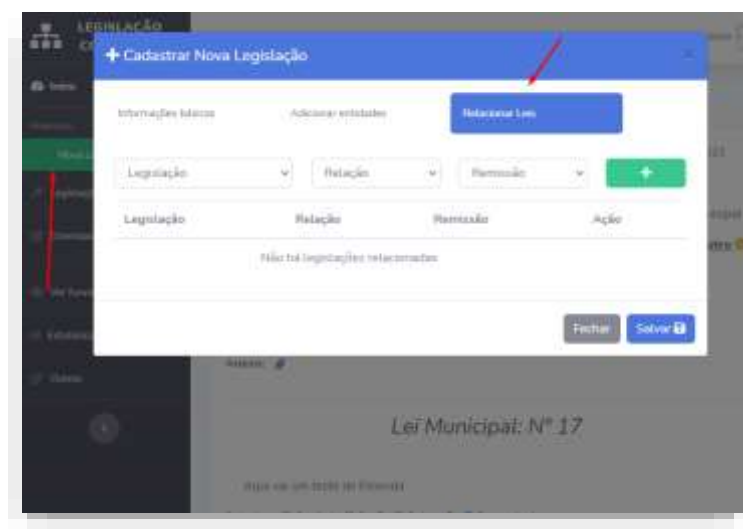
LEGISLAÇÃO

+ Cadastrar Nova Legislação

Informações básicas

Adicionar entidades

Relacionar Leis

Legislação

Relação

Remissão

+

| Legislação | Relação | Remissão | Ação |
|---|---|---|---|
| Não há legislações relacionadas | | | |

Fechar

Salvar

Lei Municipal: Nº 17